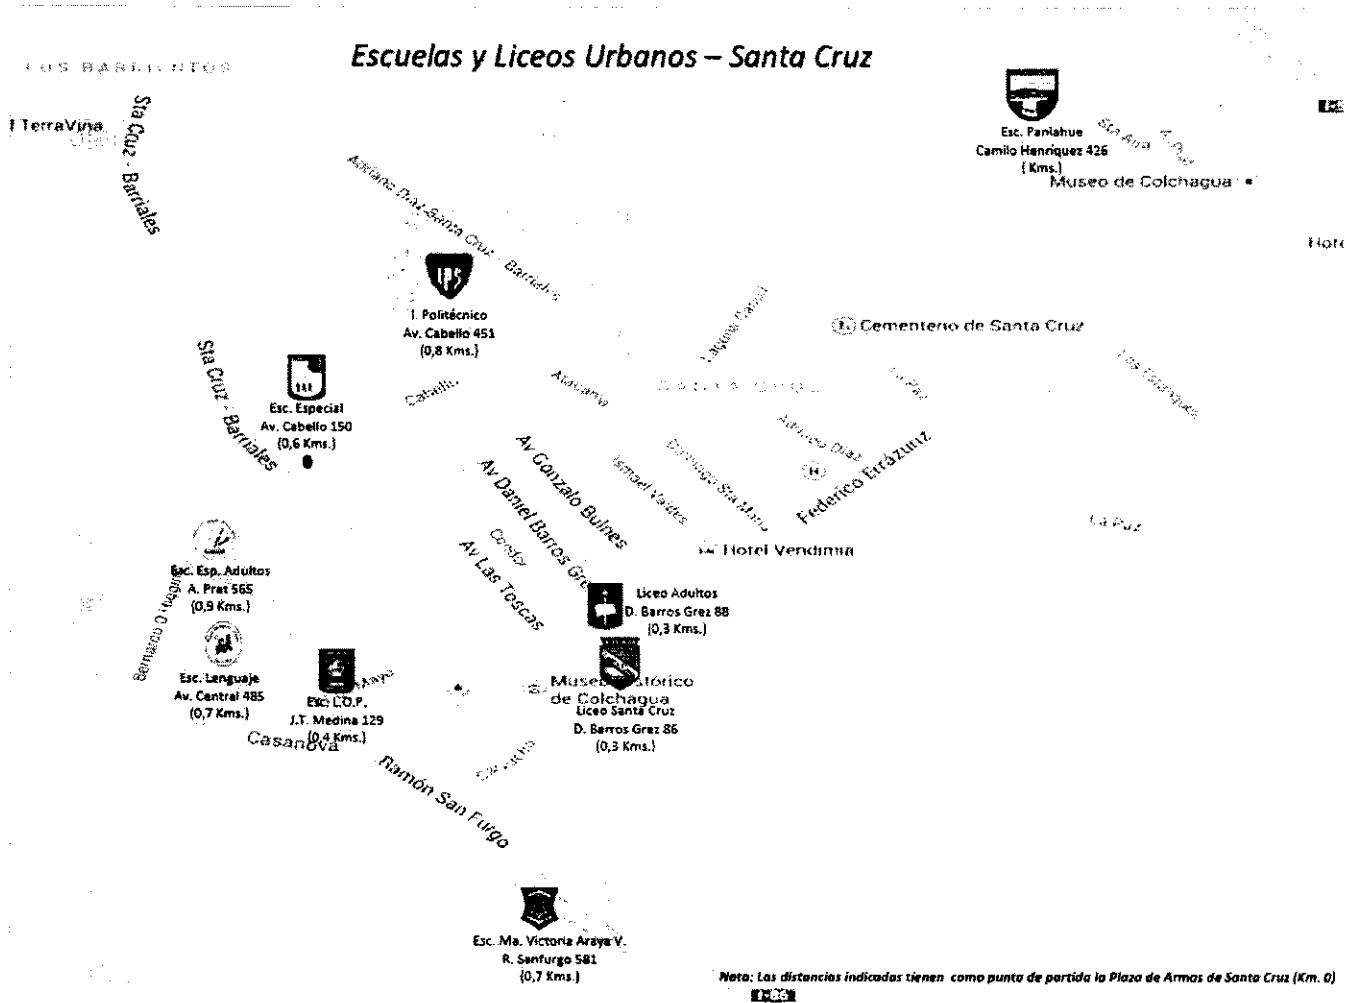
Escuelas y Liceos Urbanos – Santa Cruz

LOS BARRILITOS

TerraViña

Sta Cruz - Barriales

Esc. Paniahue
Camilo Henriquez 426
( Kms.)

Museo de Colchagua

Hote

Adriano Díaz Santa Cruz - Barriales

I. Politécnico
Av. Cabello 451
(0,8 Kms.)

Cementerio de Santa Cruz

Sta Cruz - Barriales

Esc. Especial
Av. Cabello 150
(0,6 Kms.)

Cabello

Atacama

Adriano Díaz

Federico Errázuriz

Av Gonzalo Bulnes

Av Daniel Barros Grez

Ismael Valdés

Domingo Sta María

La Paz

Hotel Vendimia

Esc. Esp. Adultos
A. Prat 565
(0,9 Kms.)

Av Las Toscas

Liceo Adultos
D. Barros Grez 88
(0,3 Kms.)

Bernardo O'Higgins

Esc. Lenguaje
Av. Central 485
(0,7 Kms.)

Esc. C.O.P.
J.T. Medina 129
(0,4 Kms.)

Museo Histórico de Colchagua

Liceo Santa Cruz
D. Barros Grez 86
(0,3 Kms.)

Casanova

Ramón San Furgo

Esc. Ma. Victoria Araya V.
R. Sanfurgo 581
(0,7 Kms.)

Nota: Las distancias indicadas tienen como punto de partida la Plaza de Armas de Santa Cruz (Km. 0)